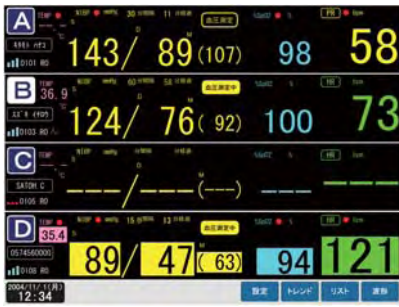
A TEMP °C
ｻﾄｳ ﾊﾅｺ
0101 RO
NIBP mmHg 30 分前 11 分経過
血圧測定
S 143/ D 89 M (107)
SpO2 % 98
PR bpm 58

B TEMP 36.9 °C
ｽｽﾞｷ ｲﾁﾛｳ
0103 RO
NIBP mmHg 60 分前 58 分経過
血圧測定中
S 124/ D 76 M ( 92)
SpO2 % 100
HR bpm 73

C TEMP °C
SATOH C
0105 RO
NIBP mmHg
S ---/ D --- M (---)
SpO2 % ---
HR bpm ---

D TEMP 35.4 °C
0574560000
0108 RO
NIBP mmHg 15 分前 13 分経過
血圧測定中
S 89/ D 47 M ( 63)
SpO2 % 94
HR bpm 121

2004/11/ 1(月)
12:34
設定 トレンド リスト 波形